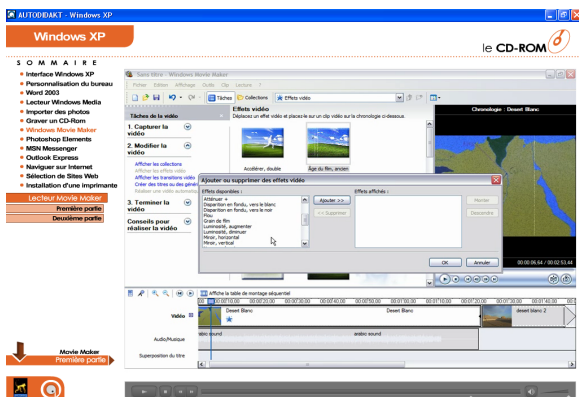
AUTODIDAKT - Windows XP

Windows XP

le CD-ROM

SOMMAIRE

Interface Windows XP
Personnalisation du bureau
Word 2003
Lecteur Windows Media
Importer des photos
Graver un CD-Rom
Windows Movie Maker
Photoshop Elements
MSN Messenger
Outlook Express
Naviguer sur Internet
Sélection de Sites Web
Installation d'une imprimante

Lecteur Movie Maker
Première partie
Deuxième partie

Movie Maker
Première partie

Sans titre - Windows Movie Maker

Fichier Édition Affichage Outils Clip Lecture ?

Tâches Collections Effets vidéo

Tâches de la vidéo

1. Capturer la vidéo

2. Modifier la vidéo
Afficher les collections
Afficher les effets vidéo
Afficher les transitions vidéo
Créer des titres ou des génériques
Réaliser une vidéo automatique

3. Terminer la vidéo

Conseils pour réaliser la vidéo

Effets vidéo
Déplacez un effet vidéo et placez-le sur un clip vidéo sur la chronologie ci-dessous.

Accélérer, double
Âge du film, ancien

Chronologie : Desert Blanc

Ajouter ou supprimer des effets vidéo

Effets disponibles :
Atténuer +
Disparition en fondu, vers le blanc
Disparition en fondu, vers le noir
Flou
Grain de film
Luminosité, augmenter
Luminosité, diminuer
Miroir, horizontal
Miroir, vertical

Ajouter >>
<< Supprimer

Effets affichés :

Monter
Descendre

OK
Annuler

0:00:06.64 / 0:02:53.44

Afficher la table de montage séquentiel

Vidéo
Desert Blanc
Desert Blanc
desert blanc 2

Audio/Musique
arabic sound
arabic sound

Superposition du titre

0:00:10,00
0:00:20,00
0:00:30,00
0:00:40,00
0:00:50,00
0:01:00,00
0:01:10,00
0:01:20,00
0:01:30,00
0:01:40,00